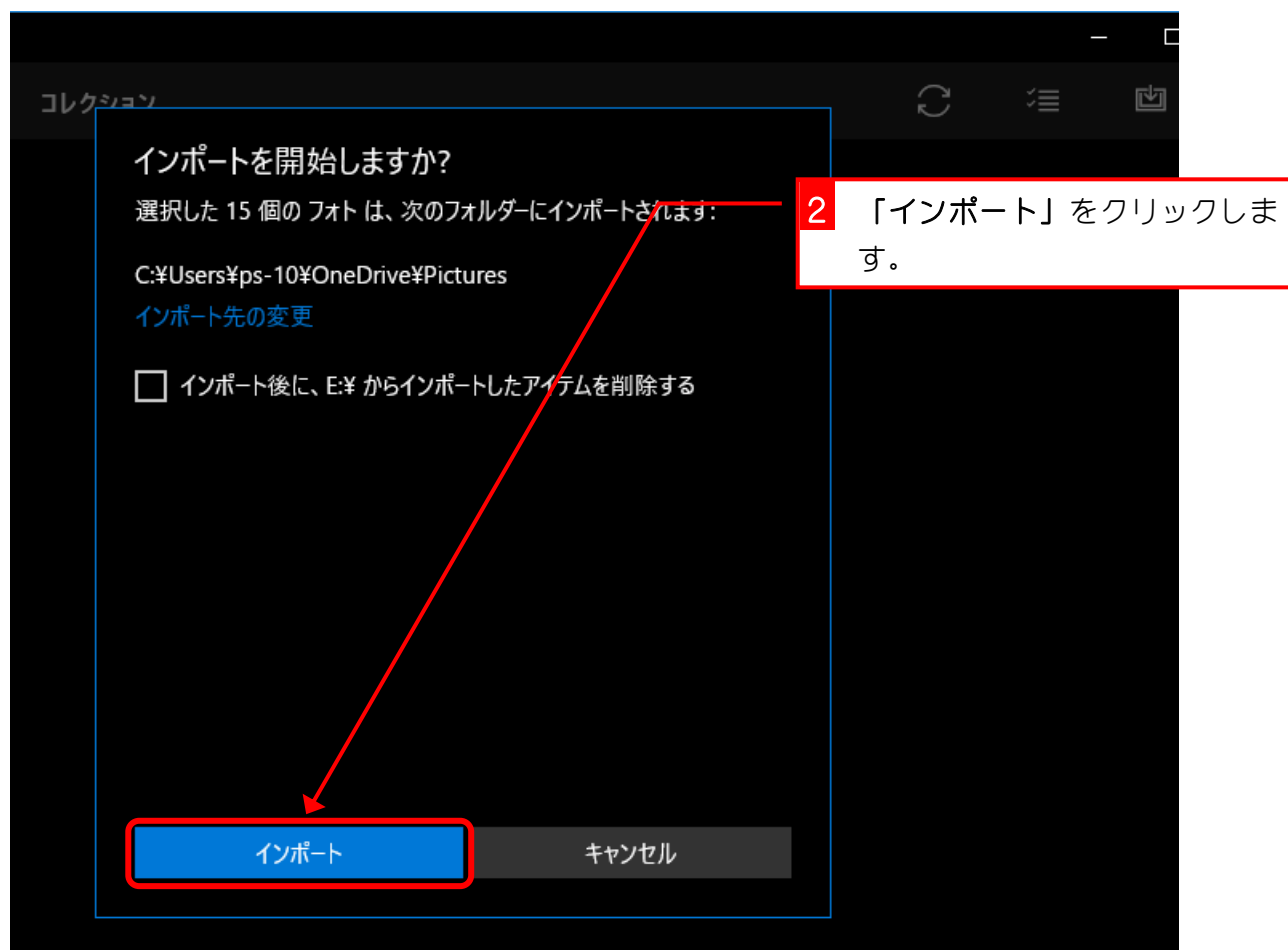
コレクション

インポートを開始しますか?

選択した 15 個の フォト は、次のフォルダーにインポートされます:

C:¥Users¥ps-10¥OneDrive¥Pictures

インポート先の変更

インポート後に、E:¥ からインポートしたアイテムを削除する

インポート

キャンセル

2 「インポート」をクリックします。